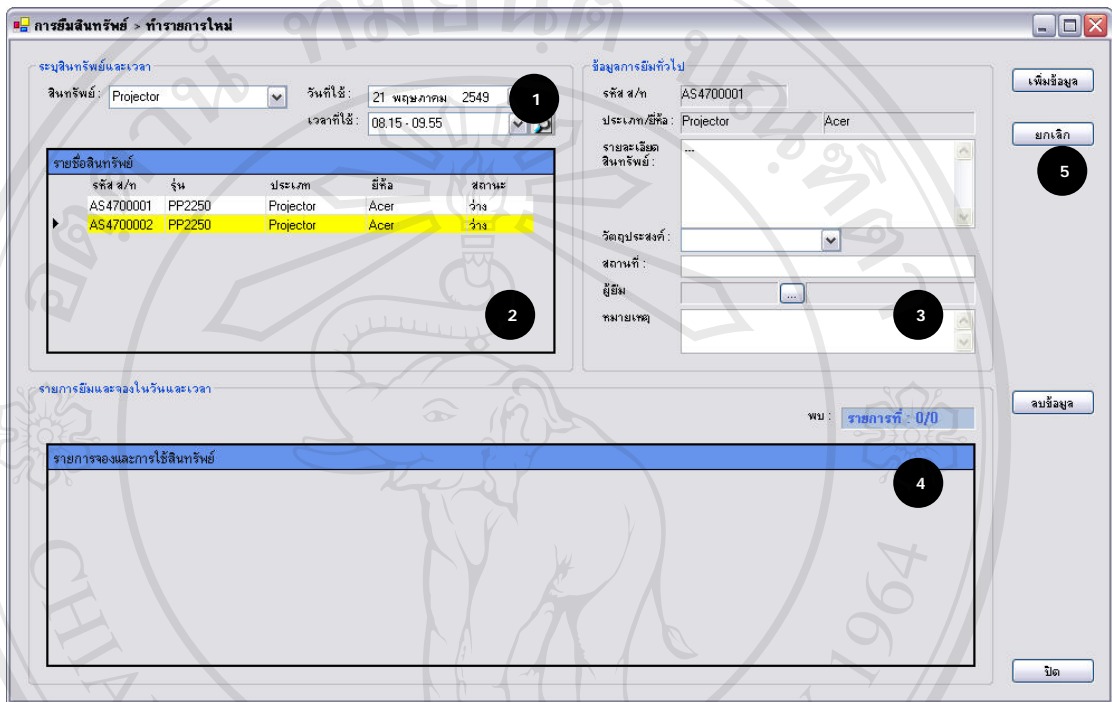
การยืมสินทรัพย์ > ทำรายการใหม่

ระบุสินทรัพย์และเวลา

สินทรัพย์ : Projector

วันที่ใช้ : 21 พฤษภาคม 2549

เวลาที่ใช้ : 08.15 - 09.55

1

รายชื่อสินทรัพย์

| รหัส ส/ท | รุ่น | ประเภท | ยี่ห้อ | สถานะ |
|---|---|---|---|---|
| AS4700001 | PP2250 | Projector | Acer | ว่าง |
| AS4700002 | PP2250 | Projector | Acer | ว่าง |

2

ข้อมูลการยืมทั่วไป

รหัส ส/ท AS4700001

ประเภท/ยี่ห้อ : Projector Acer

รายละเอียดสินทรัพย์ : ...

วัตถุประสงค์ :

สถานที่ :

ผู้ยืม ...

หมายเหตุ

3

เพิ่มข้อมูล

ยกเลิก

5

รายการยืมและจองในวันและเวลา

พบ : รายการที่ : 0/0

ลบข้อมูล

รายการจองและการใช้สินทรัพย์

4

ปิด